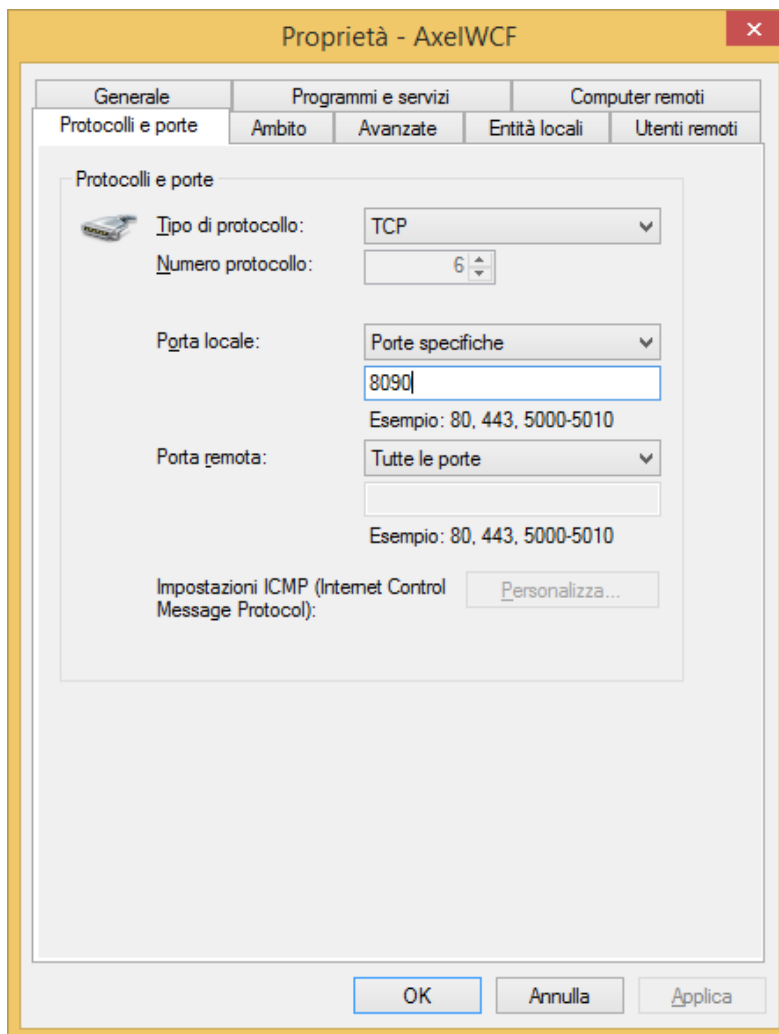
Proprietà - AxelWCF

×

Generale

Programmi e servizi

Computer remoti

Protocolli e porte

Ambito

Avanzate

Entità locali

Utenti remoti

Protocolli e porte

Tipo di protocollo:

TCP

Numero protocollo:

6

Porta locale:

Porte specifiche

8090

Esempio: 80, 443, 5000-5010

Porta remota:

Tutte le porte

Esempio: 80, 443, 5000-5010

Impostazioni ICMP (Internet Control Message Protocol):

Personalizza...

OK

Annulla

Applica